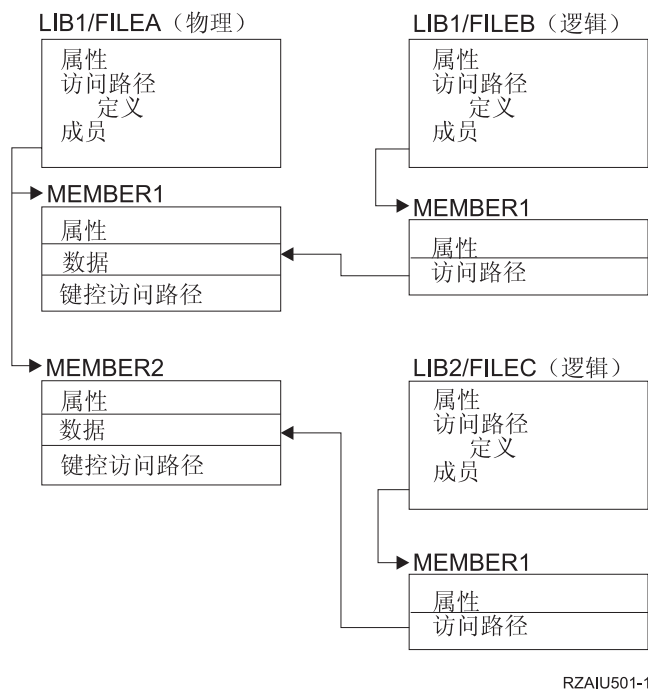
LIB1/FILEA（物理）

属性
访问路径
定义
成员

MEMBER1

属性
数据
键控访问路径

MEMBER2

属性
数据
键控访问路径

LIB1/FILEB（逻辑）

属性
访问路径
定义
成员

MEMBER1

属性
访问路径

LIB2/FILEC（逻辑）

属性
访问路径
定义
成员

MEMBER1

属性
访问路径

RZAIU501-1